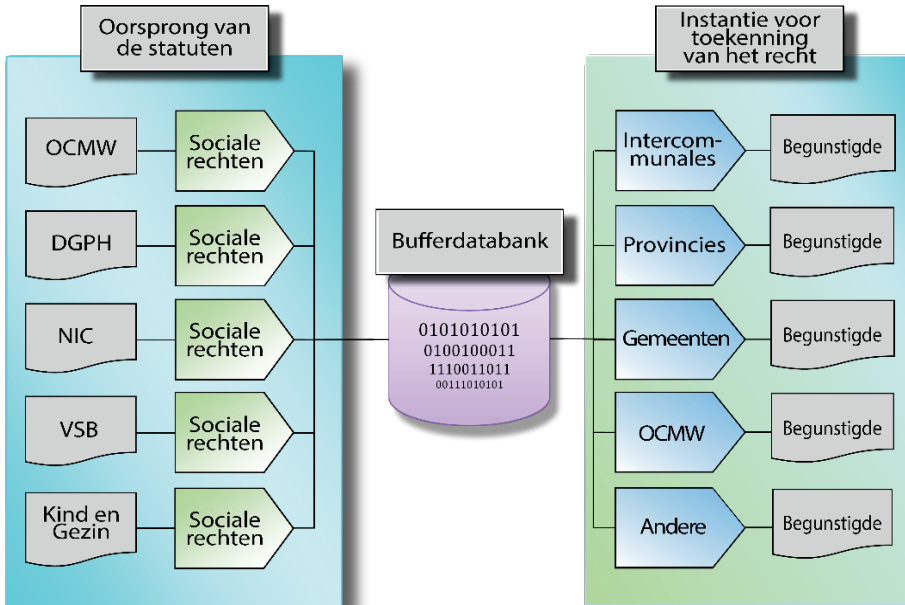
Oorsprong van de statuten

OCMW
Sociale rechten

DGPH
Sociale rechten

NIC
Sociale rechten

VSB
Sociale rechten

Kind en Gezin
Sociale rechten

Bufferdatabank

0101010101
0100100011
1110011011
00111010101

Instantie voor toekenning van het recht

Intercommunales
Begunstigde

Provincies
Begunstigde

Gemeenten
Begunstigde

OCMW
Begunstigde

Andere
Begunstigde